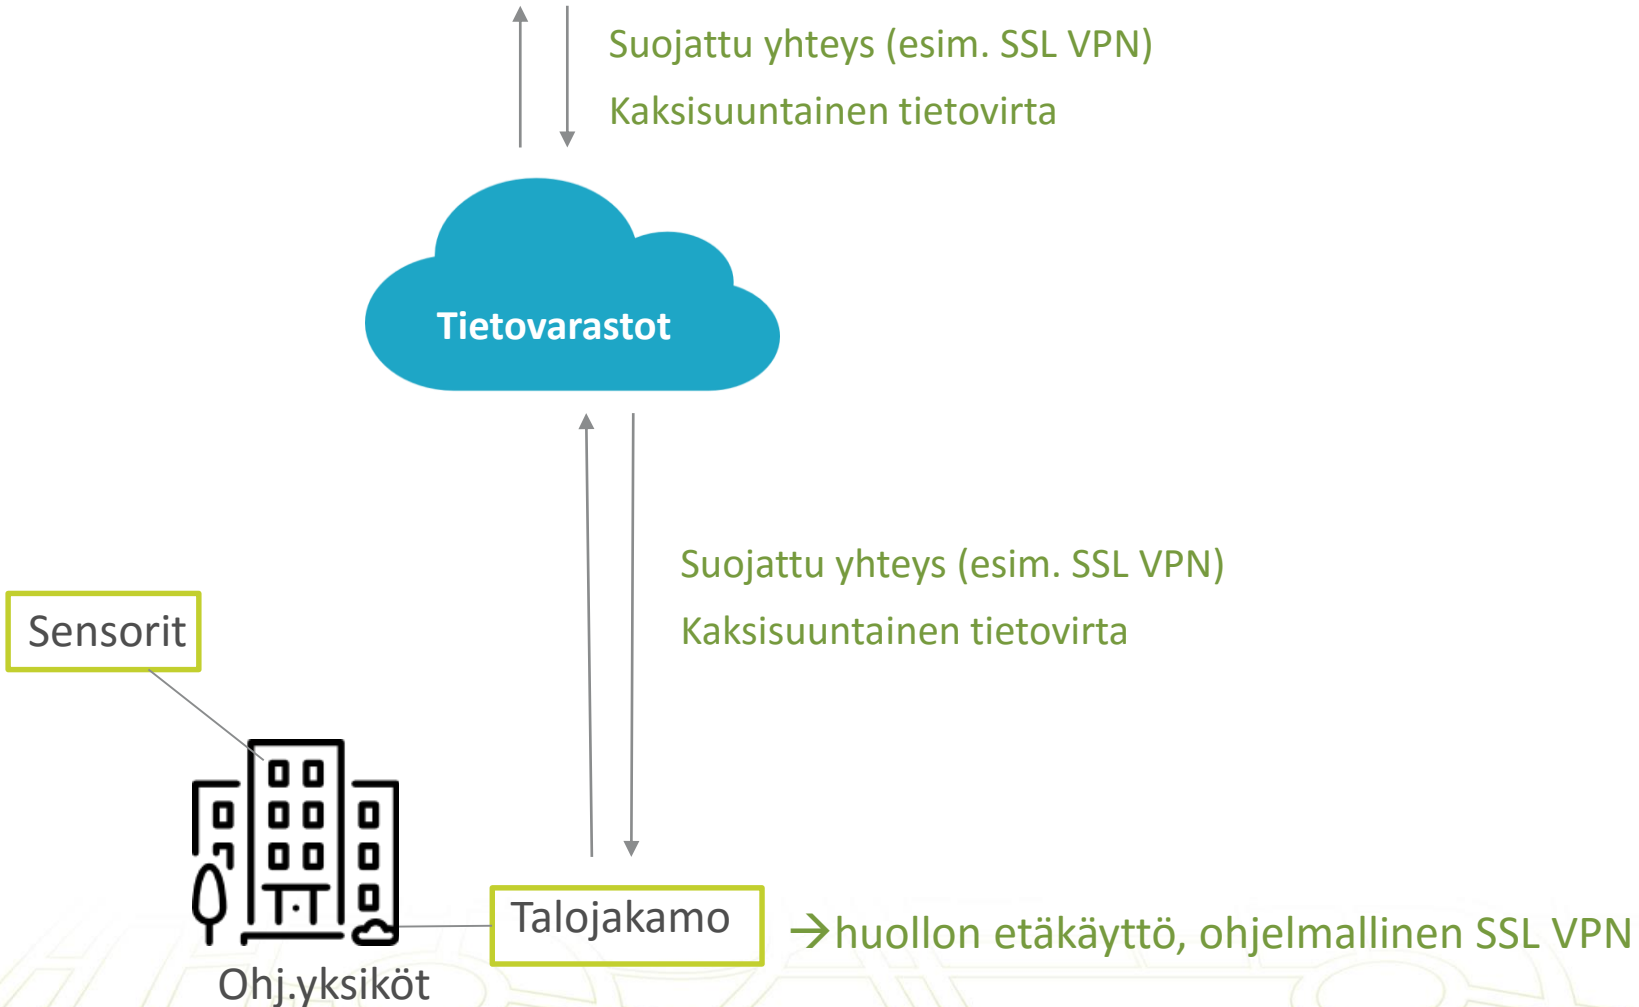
Suojattu yhteys (esim. SSL VPN)

Kaksisuuntainen tietovirta

Tietovarastot

Suojattu yhteys (esim. SSL VPN)

Kaksisuuntainen tietovirta

Sensorit

Talojakamo

→huollon etäkäyttö, ohjelmallinen SSL VPN

Ohj.yksiköt